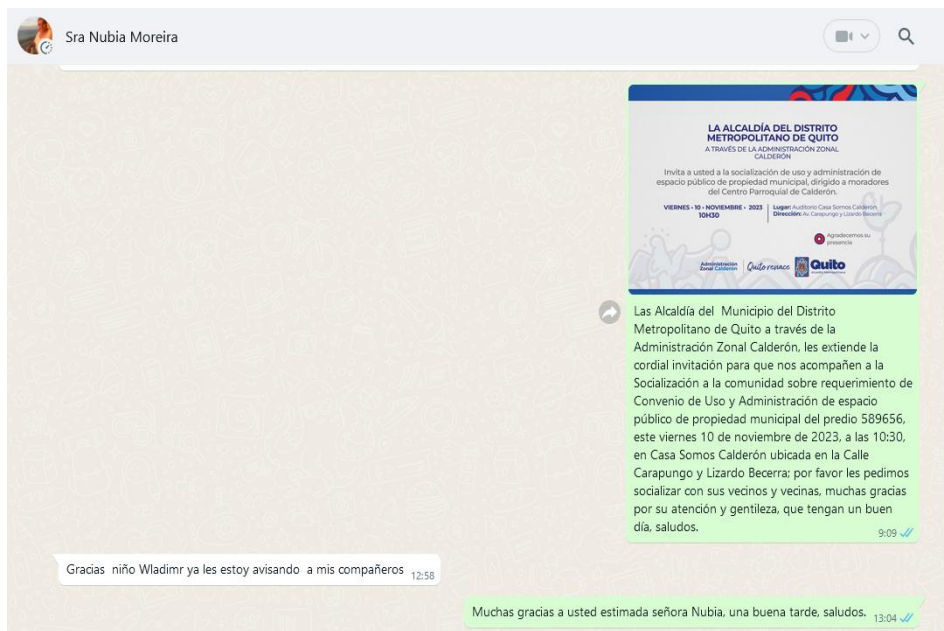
Sra Nubia Moreira

LA ALCALDÍA DEL DISTRITO METROPOLITANO DE QUITO
A TRAVÉS DE LA ADMINISTRACIÓN ZONAL CALDERÓN

Invita a usted a la socialización de uso y administración de espacio público de propiedad municipal, dirigido a moradores del Centro Parroquial de Calderón.

VIERNES - 10 - NOVIEMBRE - 2023
10H30

Lugar: Auditorio Casa Somos Calderón
Dirección: Av. Carapungo y Lizardo Becerra

Agradecemos su presencia

Administración Zonal Calderón | Quito renace | Quito

Las Alcaldía del Municipio del Distrito Metropolitano de Quito a través de la Administración Zonal Calderón, les extiende la cordial invitación para que nos acompañen a la Socialización a la comunidad sobre requerimiento de Convenio de Uso y Administración de espacio público de propiedad municipal del predio 589656, este viernes 10 de noviembre de 2023, a las 10:30, en Casa Somos Calderón ubicada en la Calle Carapungo y Lizardo Becerra; por favor les pedimos socializar con sus vecinos y vecinas, muchas gracias por su atención y gentileza, que tengan un buen día, saludos.
9:09

Gracias niño Wladimr ya les estoy avisando a mis compañeros 12:58

Muchas gracias a usted estimada señora Nubia, una buena tarde, saludos. 13:04